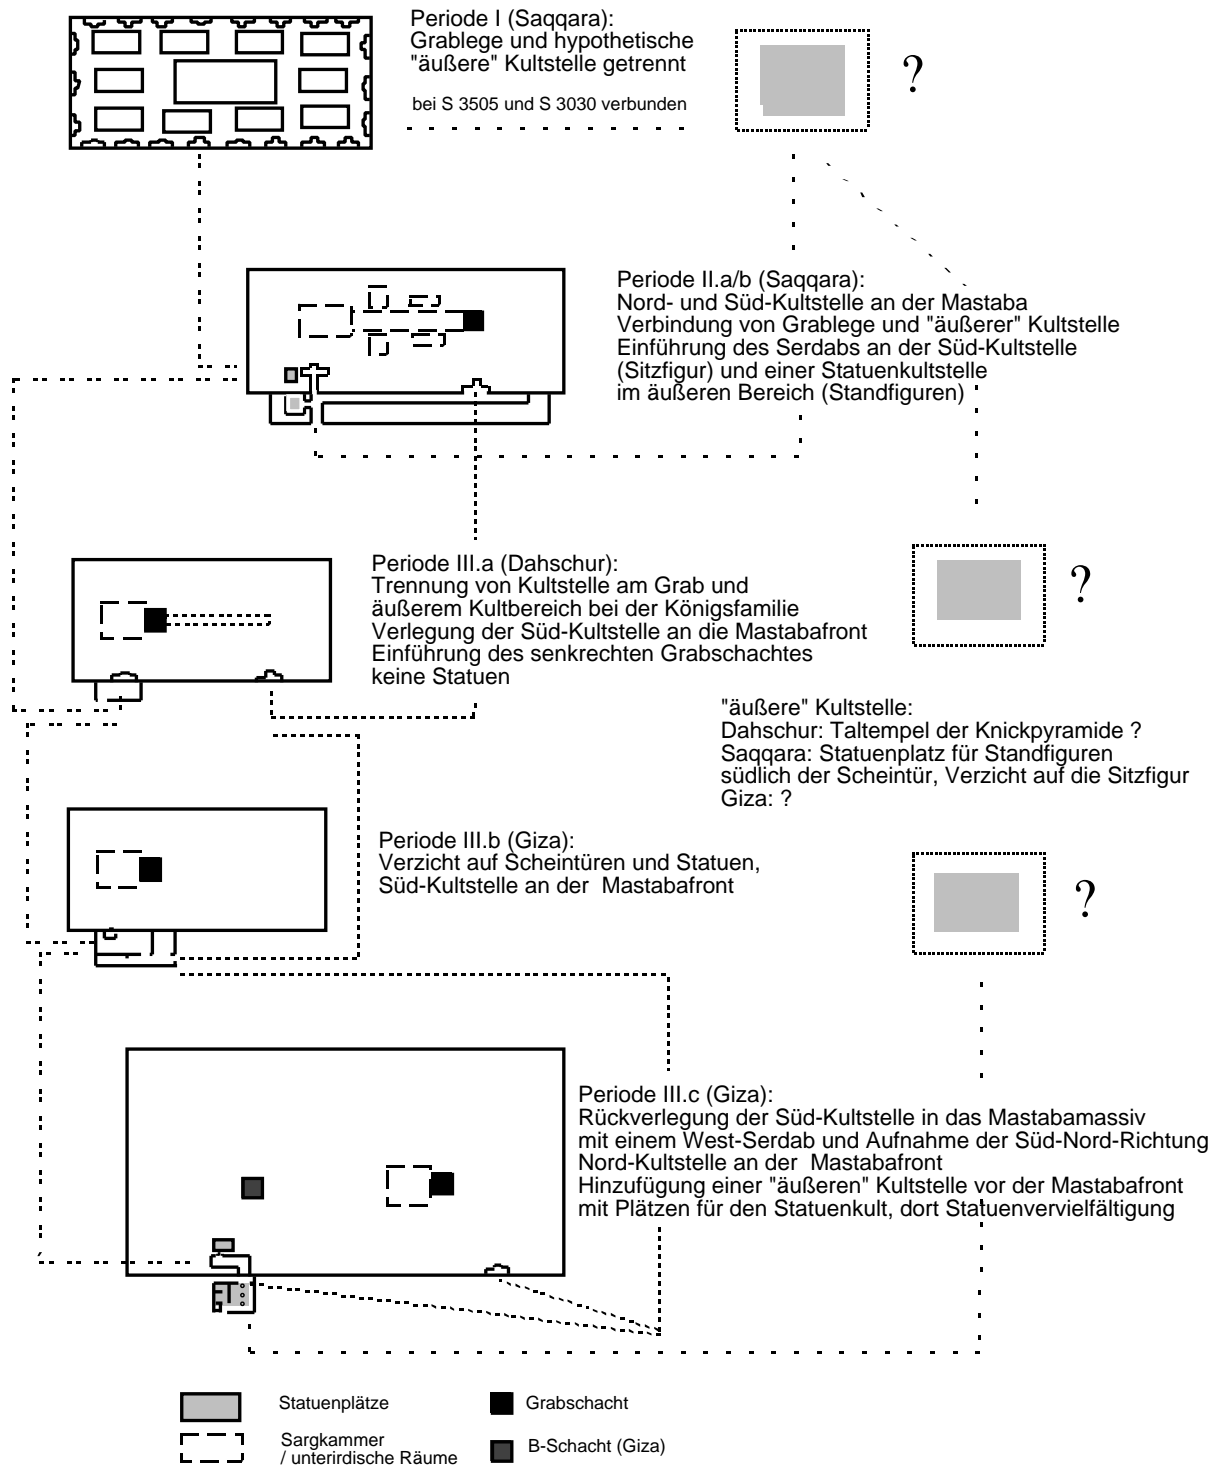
Periode I (Saqqara):
Grablege und hypothetische "äußere" Kultstelle getrennt

bei S 3505 und S 3030 verbunden

?

Periode II.a/b (Saqqara):
Nord- und Süd-Kultstelle an der Mastaba
Verbindung von Grablege und "äußerer" Kultstelle
Einführung des Serdabs an der Süd-Kultstelle (Sitzfigur) und einer Statuenkultstelle im äußeren Bereich (Standfiguren)

Periode III.a (Dahschur):
Trennung von Kultstelle am Grab und äußerem Kultbereich bei der Königsfamilie
Verlegung der Süd-Kultstelle an die Mastabafront
Einführung des senkrechten Grabschachtes
keine Statuen

?

"äußere" Kultstelle:
Dahschur: Taltempel der Knickpyramide ?
Saqqara: Statuenplatz für Standfiguren südlich der Scheintür, Verzicht auf die Sitzfigur
Giza: ?

Periode III.b (Giza):
Verzicht auf Scheintüren und Statuen,
Süd-Kultstelle an der Mastabafront

?

Periode III.c (Giza):
Rückverlegung der Süd-Kultstelle in das Mastabamassiv mit einem West-Serdab und Aufnahme der Süd-Nord-Richtung
Nord-Kultstelle an der Mastabafront
Hinzufügung einer "äußeren" Kultstelle vor der Mastabafront mit Plätzen für den Statuenkult, dort Statuenvervielfältigung

Statuenplätze
Grabschacht
Sargkammer / unterirdische Räume
B-Schacht (Giza)